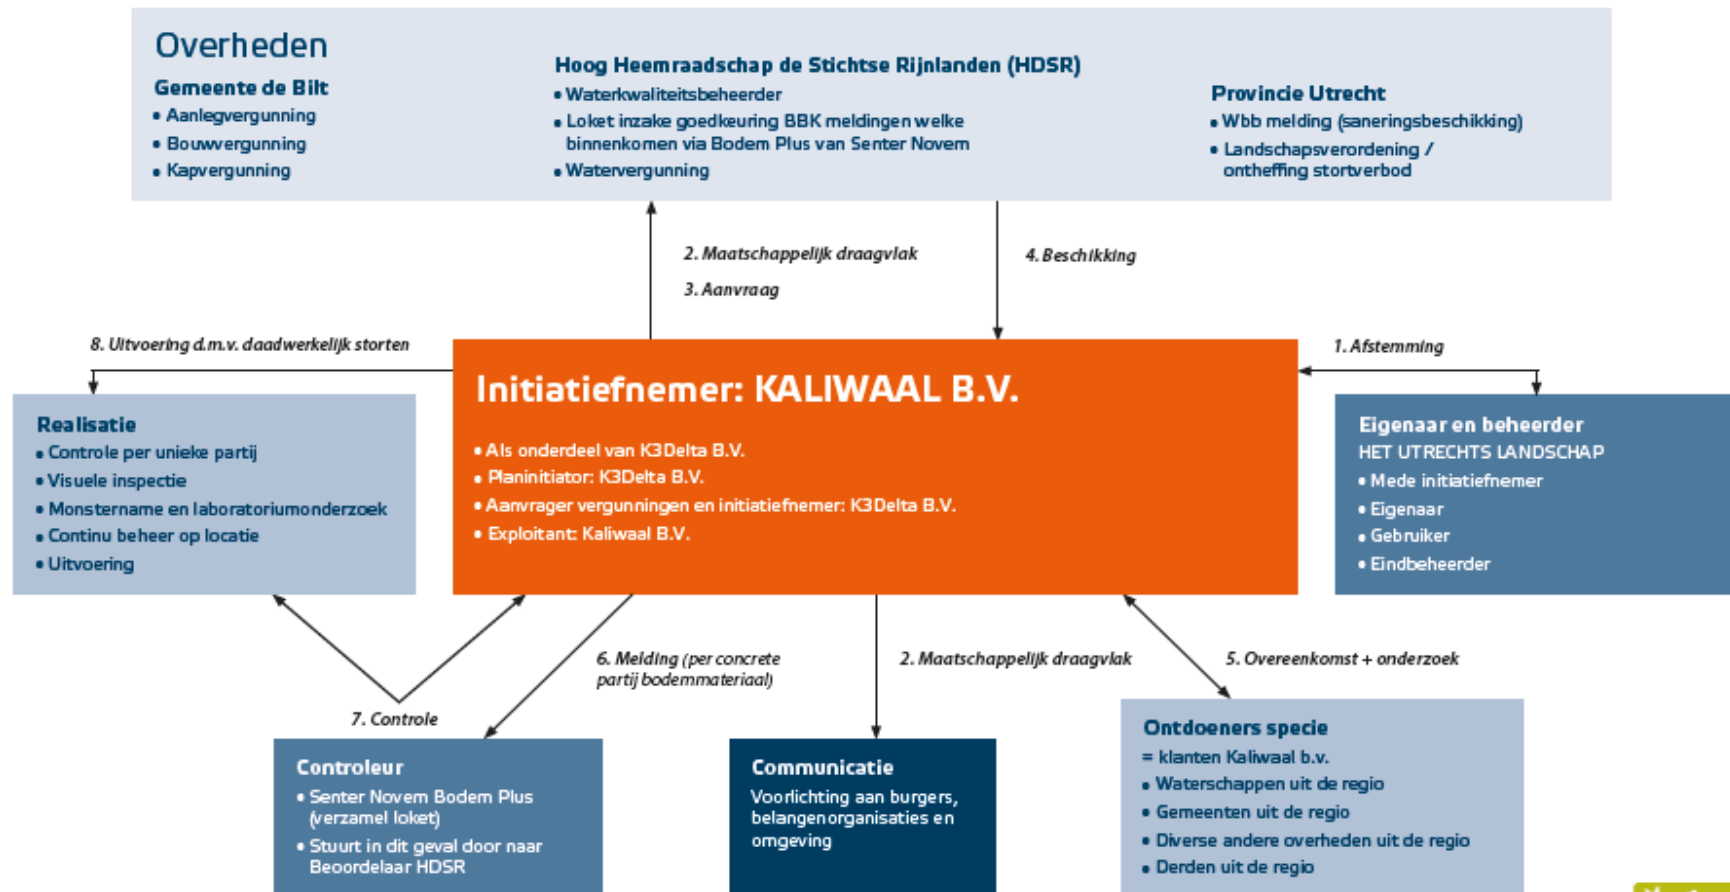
Overheden

Gemeente de Bilt
• Aanlegvergunning
• Bouwvergunning
• Kapvergunning

Hoog Heemraadschap de Stichtse Rijnlanden (HDSR)
• Waterkwaliteitsbeheerder
• Loket inzake goedkeuring BBK meldingen welke binnenkomen via Bodem Plus van Senter Novem
• Watervergunning

Provincie Utrecht
• Wbb melding (saneringsbeschikking)
• Landschapsverordening / ontheffing stortverbod

2. Maatschappelijk draagvlak

3. Aanvraag

4. Beschikking

8. Uitvoering d.m.v. daadwerkelijk storten

1. Afstemming

Realisatie
• Controle per unieke partij
• Visuele inspectie
• Monstername en laboratoriumonderzoek
• Continu beheer op locatie
• Uitvoering

Initiatiefnemer: KALIWAAL B.V.
• Als onderdeel van K3Delta B.V.
• Planinitiator: K3Delta B.V.
• Aanvrager vergunningen en initiatiefnemer: K3Delta B.V.
• Exploitant: Kaliwaal B.V.

Eigenaar en beheerder
HET UTRECHTS LANDSCHAP
• Mede initiatiefnemer
• Eigenaar
• Gebruiker
• Eindbeheerder

6. Melding (per concrete partij bodemmateriaal)

2. Maatschappelijk draagvlak

5. Overeenkomst + onderzoek

7. Controle

Controleur
• Senter Novem Bodem Plus (verzamel loket)
• Stuurt in dit geval door naar Beoordelaar HDSR

Communicatie
Voorlichting aan burgers, belangenorganisaties en omgeving

Ontdoeners specie
= klanten Kaliwaal b.v.
• Waterschappen uit de regio
• Gemeenten uit de regio
• Diverse andere overheden uit de regio
• Derden uit de regio